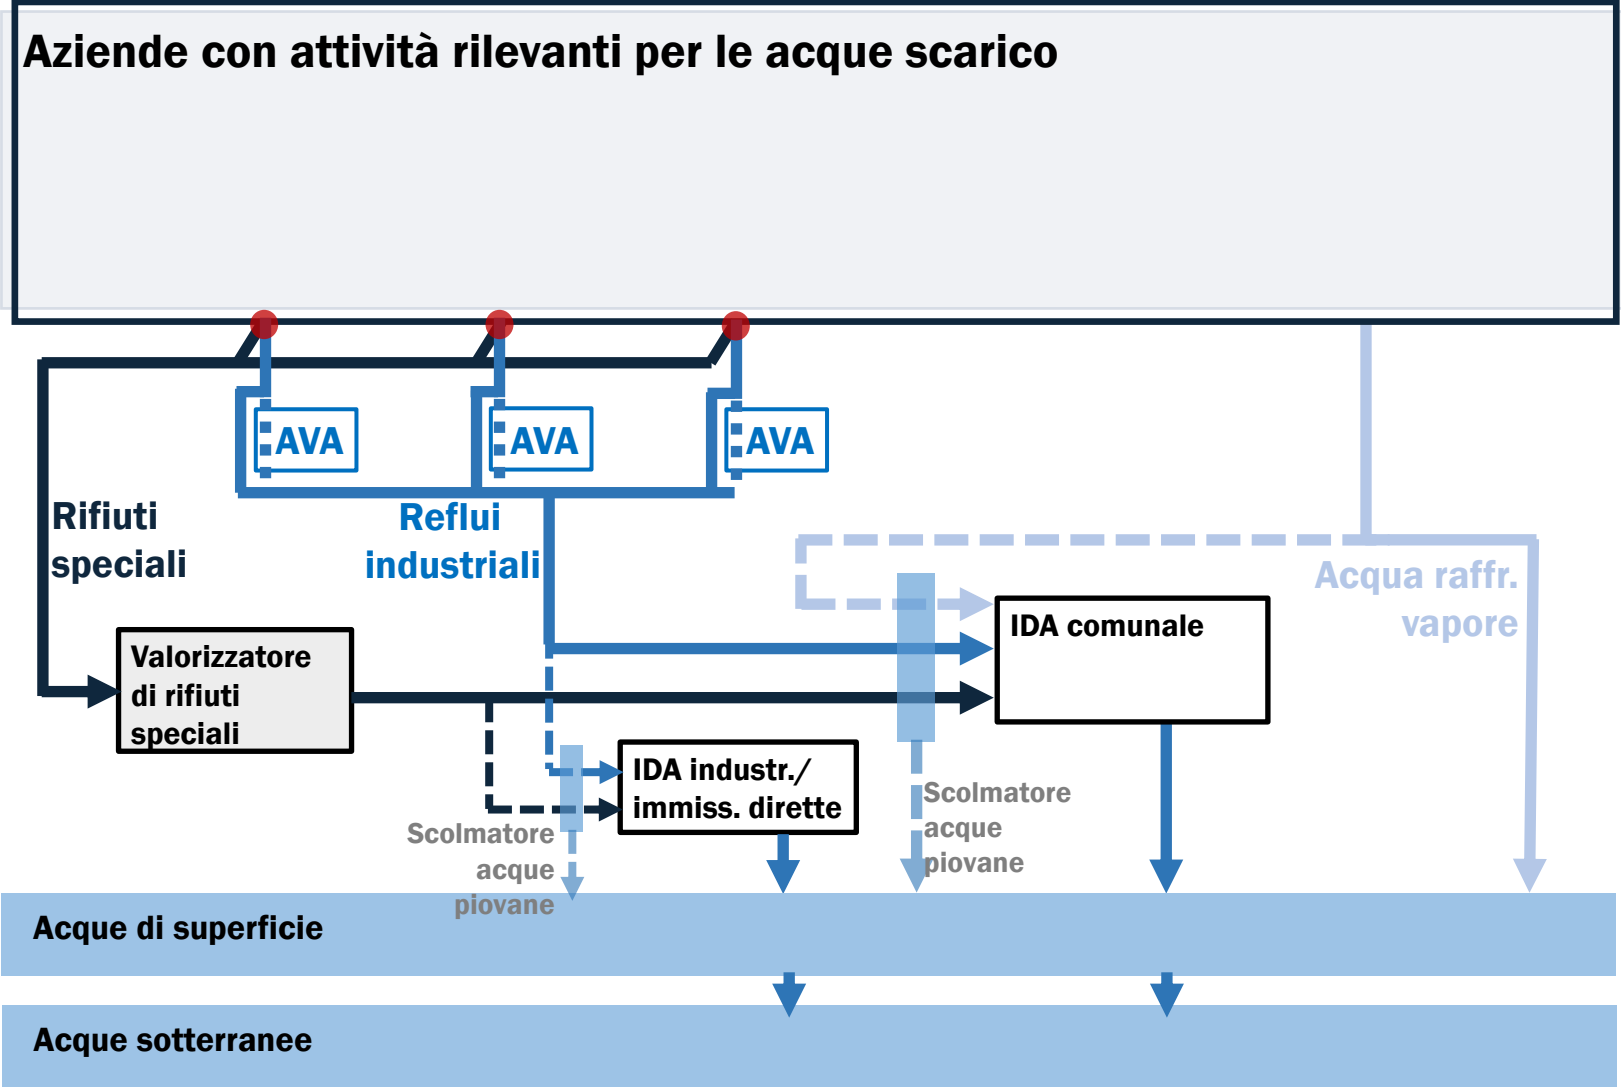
Aziende con attività rilevanti per le acque scarico

AVA

AVA

AVA

Rifiuti speciali

Reflui industriali

Acqua raffr. vapore

IDA comunale

Valorizzatore di rifiuti speciali

IDA industr./ immiss. dirette

Scolmatore acque piovane

Scolmatore acque piovane

Acque di superficie

Acque sotterranee